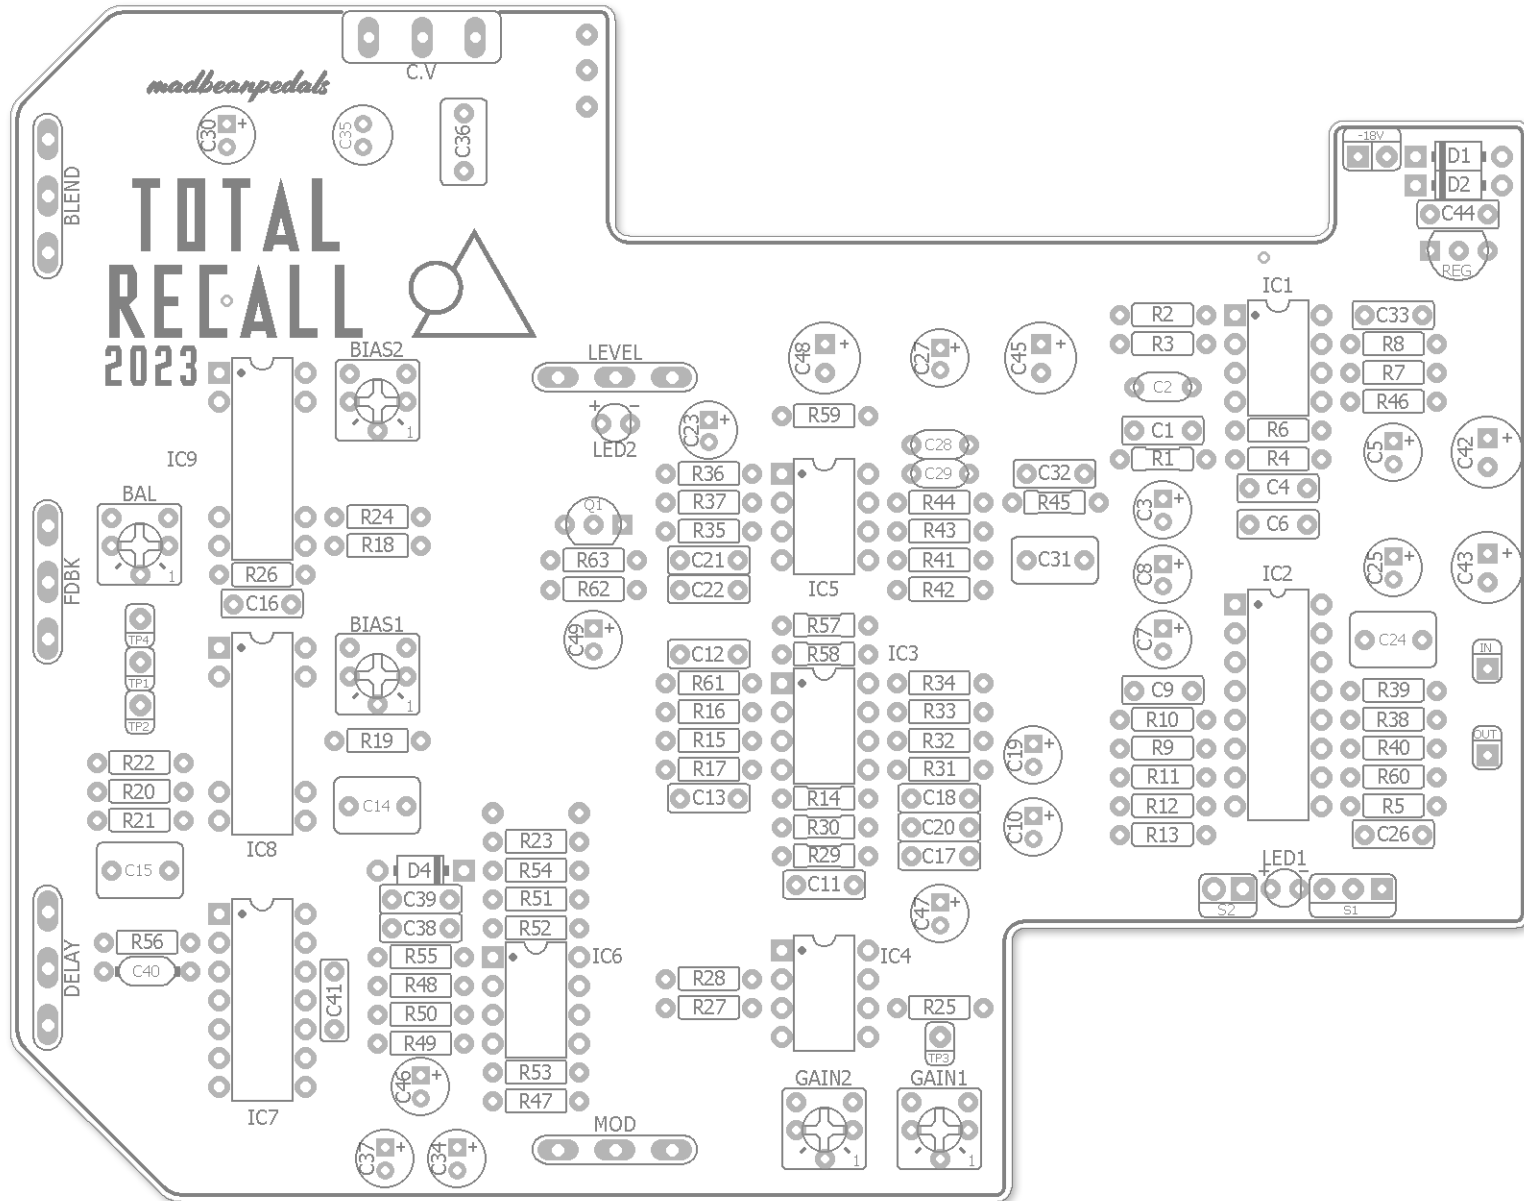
C.V
madbeanpedals
C30
C35
C36
BLEND
TOTAL
RECALL
2023
-18V
D1
D2
C44
REG
IC1
R2
C33
R3
R8
C2
R7
R46
LEVEL
BIAS2
C48
C27
C45
LED2
R59
C23
C28
C1
R6
C5
C42
IC9
R1
R4
C29
C32
R36
C4
BAL
R37
R44
R45
C3
Q1
R24
R35
R43
C6
R18
R63
C21
R41
C31
C8
C25
C43
FDBK
R62
C22
R42
IC5
IC2
R26
C16
R57
C7
C24
C49
BIAS1
TP4
C12
R58
IC3
TP1
R61
R34
C9
R39
IN
TP2
R16
R33
R10
R38
R19
R15
R32
R9
R40
OUT
R22
R17
R31
C19
R11
R60
R20
C14
C13
R14
C18
R12
R5
R21
R30
C20
C10
R13
C26
IC8
R23
R29
C17
C15
D4
R54
C11
LED1
C39
R51
C47
S2
S1
C38
R52
R56
R55
IC6
IC4
C40
DELAY
R48
R28
R25
C41
R50
R27
R49
TP3
C46
R53
GAIN2
GAIN1
IC7
R47
MOD
C37
C34
1
1
1
1
1